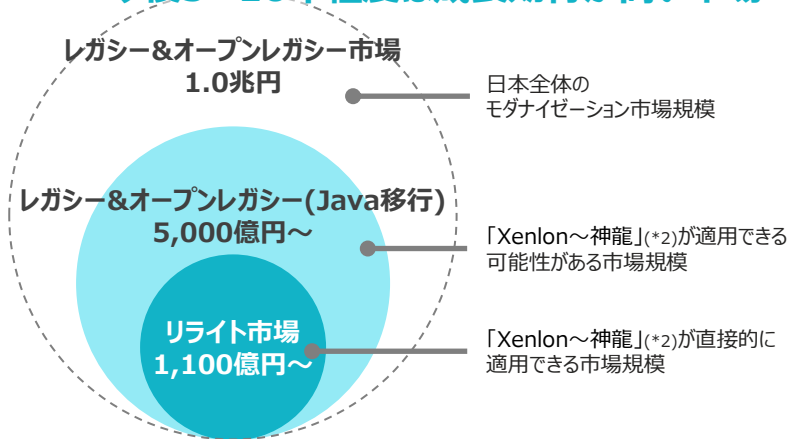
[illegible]

レガシー&オープンレガシー市場
1.0兆円

日本全体の
モダナイゼーション市場規模

レガシー&オープンレガシー(Java移行)
5,000億円〜

「Xenlon〜神龍」(*2)が適用できる
可能性がある市場規模

リライト市場
1,100億円〜

「Xenlon〜神龍」(*2)が直接的に
適用できる市場規模